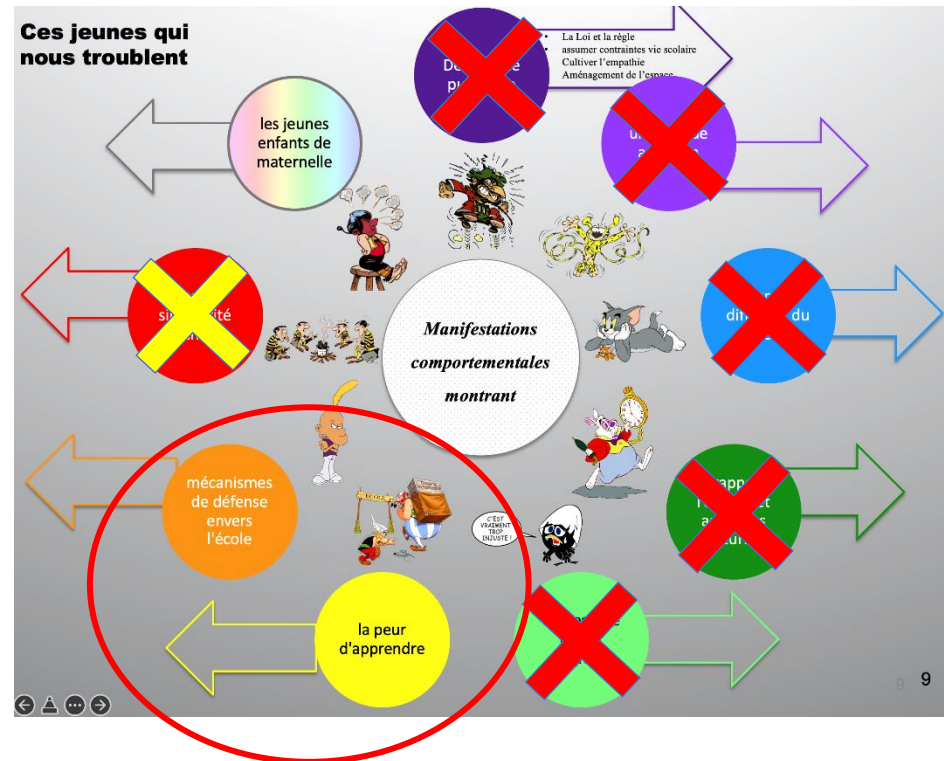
Ces jeunes qui nous troublent

De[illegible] p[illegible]

• La Loi et la règle
• assumer contraintes vie scolaire
Cultiver l'empathie
Aménagement de l'espace

les jeunes enfants de maternelle

u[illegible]e a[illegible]

si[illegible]ité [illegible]

Manifestations comportementales montrant

di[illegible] du

mécanismes de défense envers l'école

app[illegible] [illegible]t a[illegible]

C'EST VRAIMENT TROP INJUSTE !

la peur d'apprendre

9

9